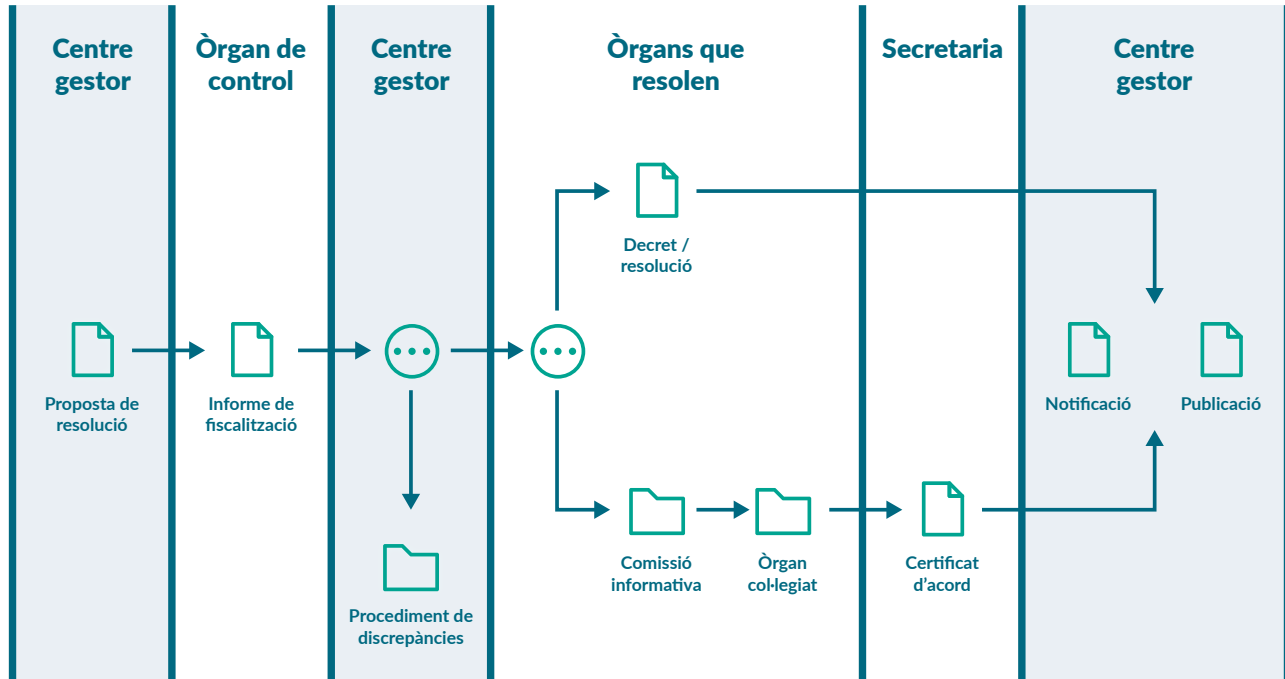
Centre gestor

Òrgan de control

Centre gestor

Òrgans que resolen

Secretaria

Centre gestor

Decret / resolució

Proposta de resolució

Informe de fiscalització

Notificació

Publicació

Procediment de discrepàncies

Comissió informativa

Òrgan col·legiat

Certificat d'acord